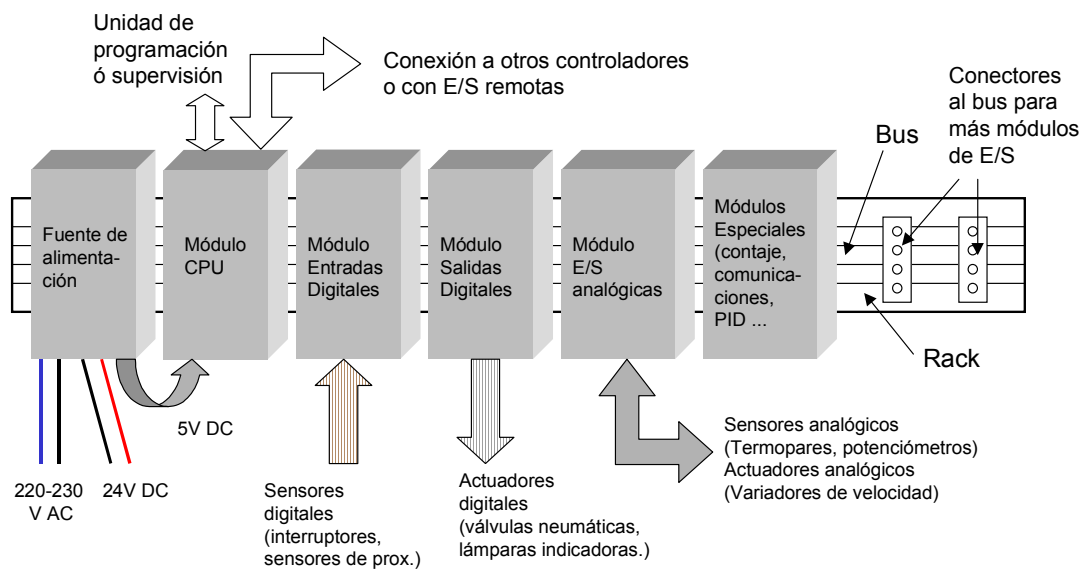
Unidad de programación ó supervisión

Conexión a otros controladores o con E/S remotas

Conectores al bus para más módulos de E/S

Bus

Fuente de alimentación

Módulo CPU

Módulo Entradas Digitales

Módulo Salidas Digitales

Módulo E/S analógicas

Módulos Especiales (contaje, comunicaciones, PID ...

Rack

5V DC

220-230 V AC

24V DC

Sensores digitales (interruptores, sensores de prox.)

Actuadores digitales (válvulas neumáticas, lámparas indicadoras.)

Sensores analógicos (Termopares, potenciómetros)
Actuadores analógicos (Variadores de velocidad)